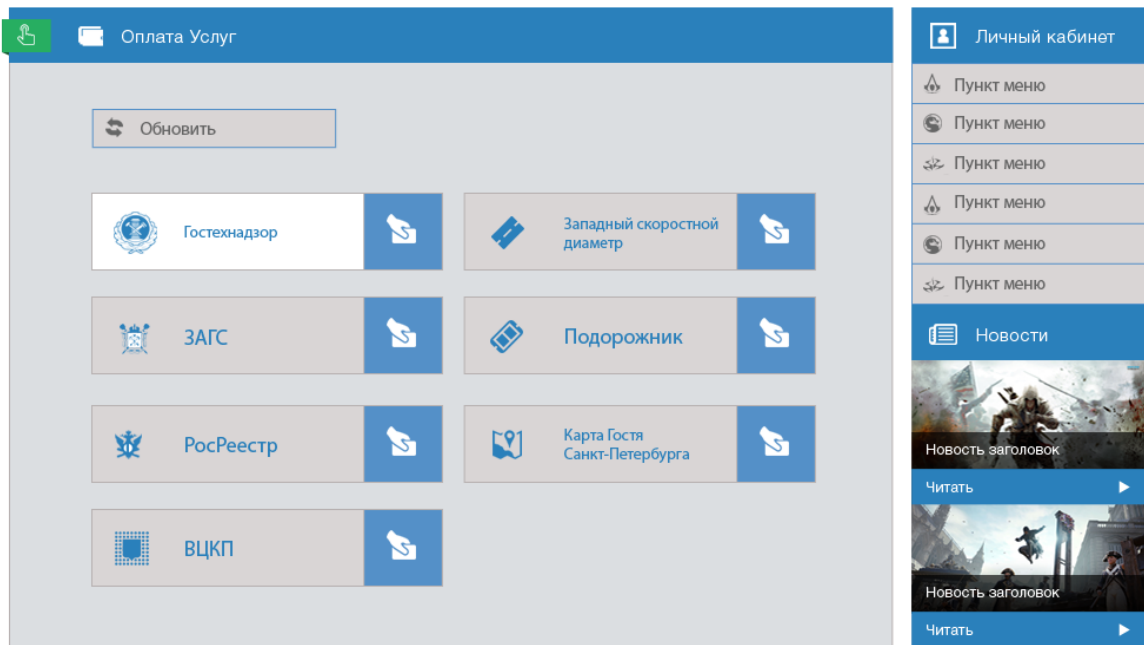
Оплата Услуг

Обновить

Гостехнадзор

Западный скоростной диаметр

ЗАГС

Подорожник

РосРеестр

Карта Гостя Санкт-Петербурга

ВЦКП

Личный кабинет

Пункт меню

Пункт меню

Пункт меню

Пункт меню

Пункт меню

Пункт меню

Новости

Новость заголовок

Читать

Новость заголовок

Читать